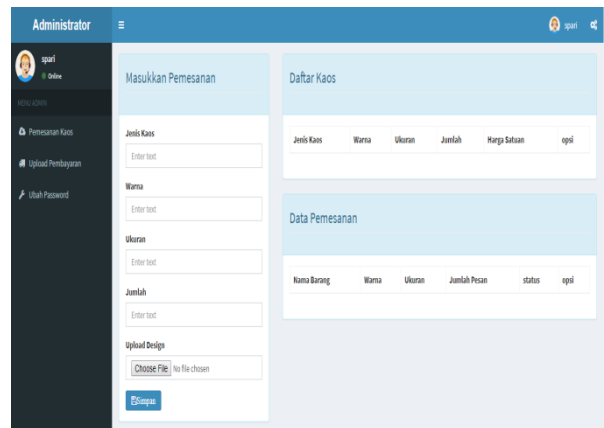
Administrator

spari

spari
Online

MENU ADMIN

Pemesanan Kaos

Upload Pembayaran

Ubah Password

Masukkan Pemesanan

Jenis Kaos

Enter text

Warna

Enter text

Ukuran

Enter text

Jumlah

Enter text

Upload Design

Choose File No file chosen

Simpan

Daftar Kaos

| Jenis Kaos | Warna | Ukuran | Jumlah | Harga Satuan | opsi |
|---|---|---|---|---|---|

Data Pemesanan

| Nama Barang | Warna | Ukuran | Jumlah Pesan | status | opsi |
|---|---|---|---|---|---|